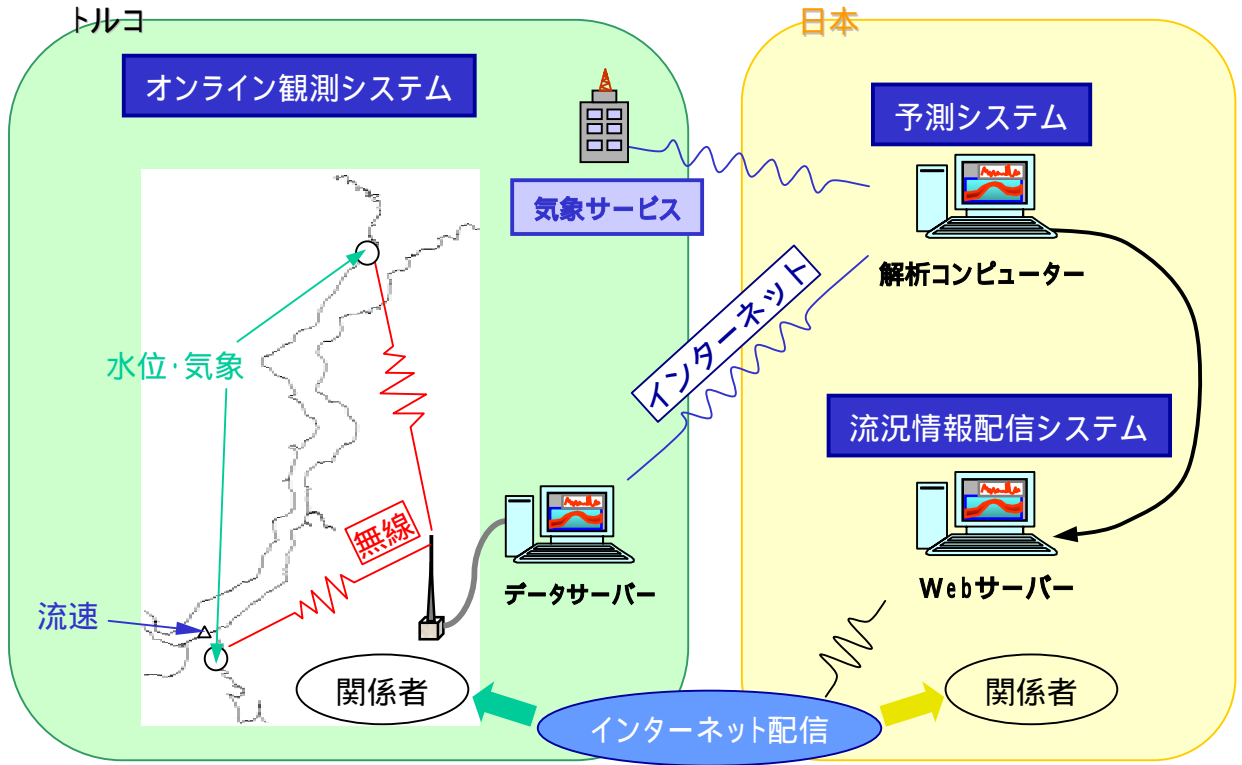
トルコ

オンライン観測システム

水位·気象

流速

無線

データサーバー

関係者

気象サービス

インターネット

日本

予測システム

解析コンピューター

流況情報配信システム

Webサーバー

関係者

インターネット配信